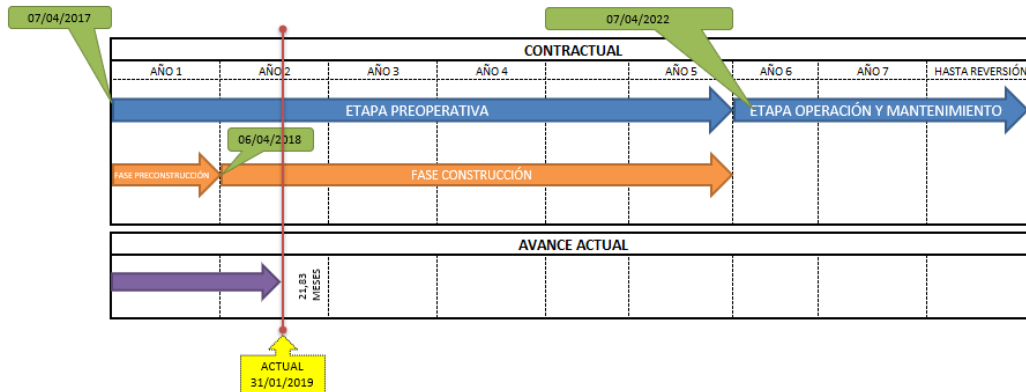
07/04/2017

07/04/2022

CONTRACTUAL

| AÑO 1 | AÑO 2 | AÑO 3 | AÑO 4 | AÑO 5 | AÑO 6 | AÑO 7 | HASTA REVERSIÓN |
|---|---|---|---|---|---|---|---|

ETAPA PREOPERATIVA

ETAPA OPERACIÓN Y MANTENIMIENTO

06/04/2018

FASE PRECONSTRUCCIÓN

FASE CONSTRUCCIÓN

AVANCE ACTUAL

21,83 MESES

ACTUAL 31/01/2019